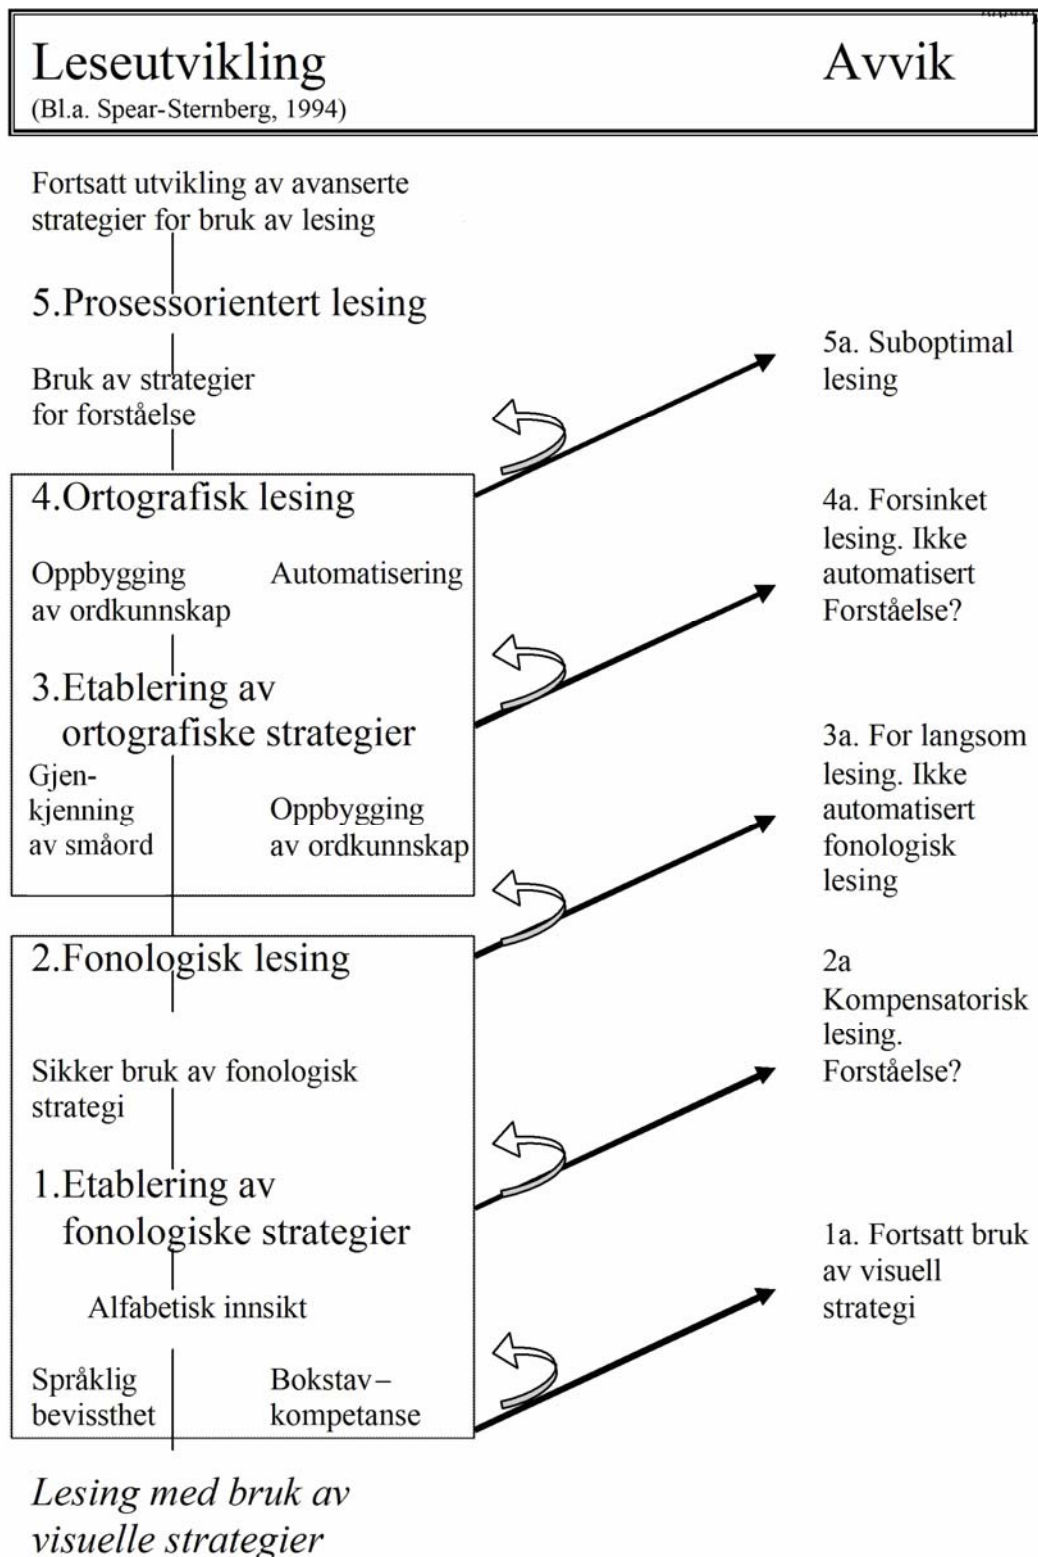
Leseutvikling
(Bl.a. Spear-Sternberg, 1994)

Avvik

Fortsatt utvikling av avanserte strategier for bruk av lesing

5.Prosessorientert lesing

Bruk av strategier for forståelse

5a. Suboptimal lesing

4.Ortografisk lesing

Oppbygging av ordkunnskap

Automatisering

4a. Forsinket lesing. Ikke automatisert Forståelse?

3.Etablering av ortografiske strategier

Gjenkjenning av småord

Oppbygging av ordkunnskap

3a. For langsom lesing. Ikke automatisert fonologisk lesing

2.Fonologisk lesing

2a Kompensatorisk lesing. Forståelse?

Sikker bruk av fonologisk strategi

1.Etablering av fonologiske strategier

Alfabetisk innsikt

1a. Fortsatt bruk av visuell strategi

Språklig bevissthet

Bokstav– kompetanse

*Lesing med bruk av visuelle strategier*